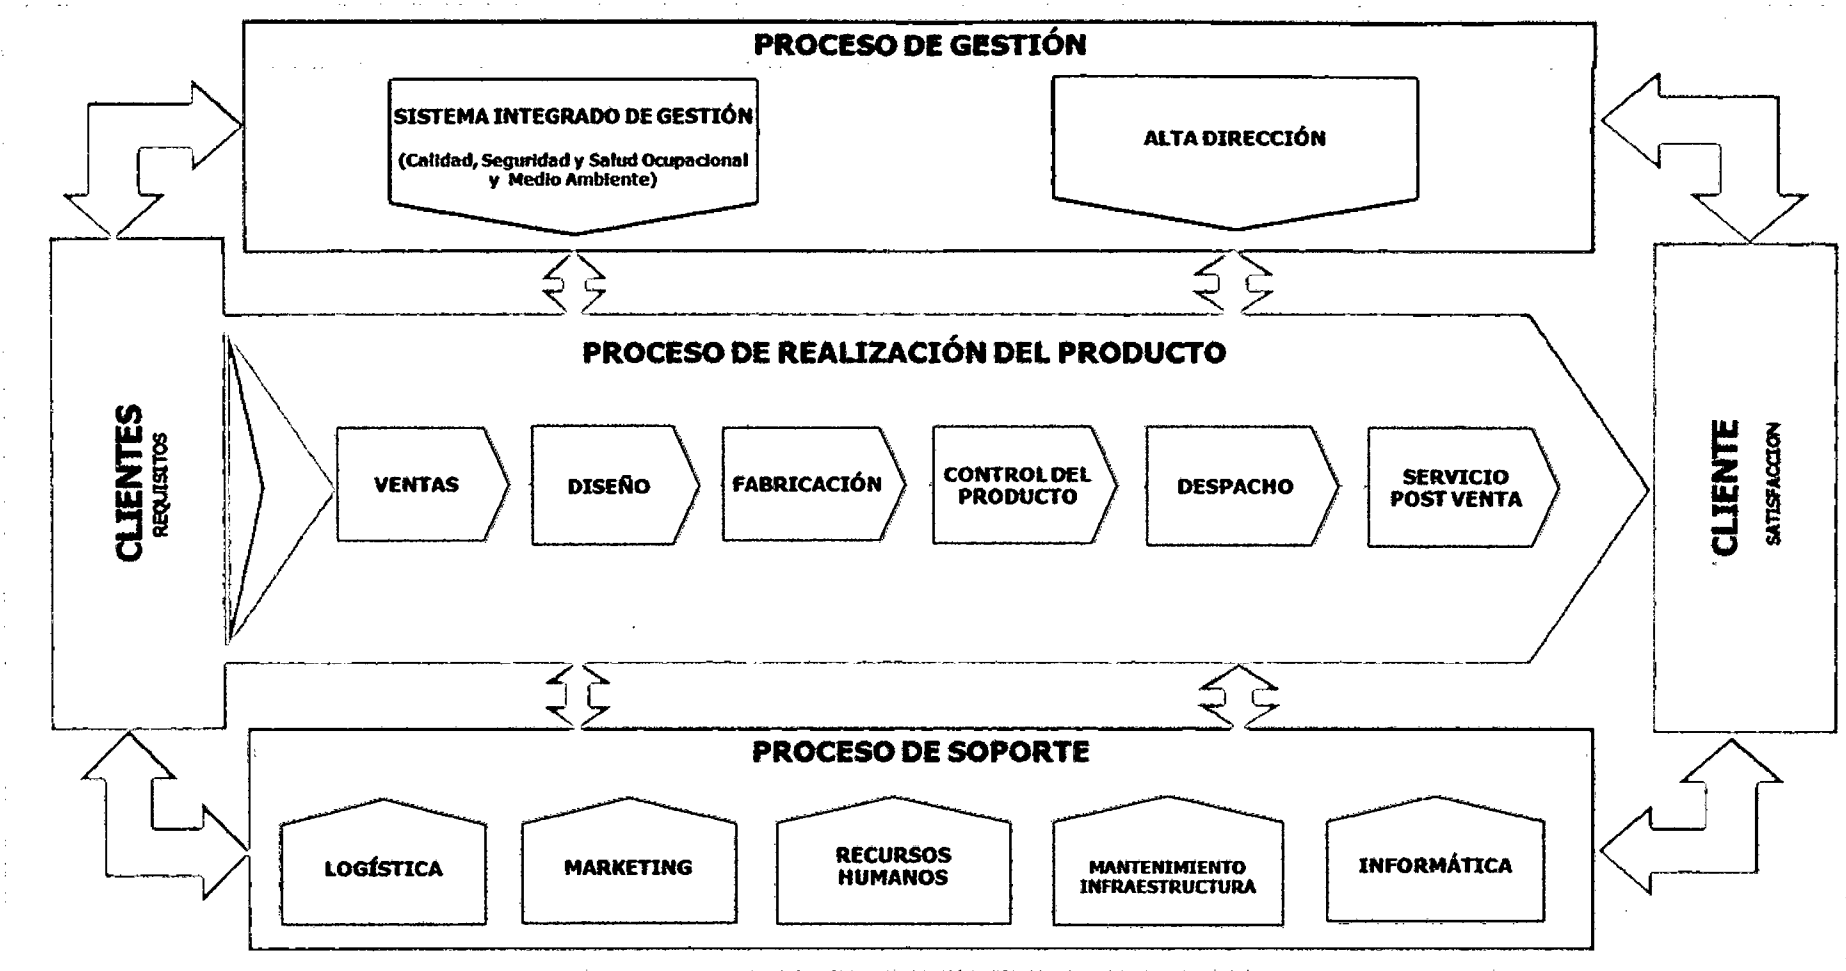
PROCESO DE GESTIÓN

SISTEMA INTEGRADO DE GESTIÓN

(Calidad, Seguridad y Salud Ocupacional y Medio Ambiente)

ALTA DIRECCIÓN

CLIENTES
REQUISITOS

PROCESO DE REALIZACIÓN DEL PRODUCTO

VENTAS

DISEÑO

FABRICACIÓN

CONTROL DEL PRODUCTO

DESPACHO

SERVICIO POST VENTA

CLIENTE
SATISFACCION

PROCESO DE SOPORTE

LOGÍSTICA

MARKETING

RECURSOS HUMANOS

MANTENIMIENTO INFRAESTRUCTURA

INFORMÁTICA